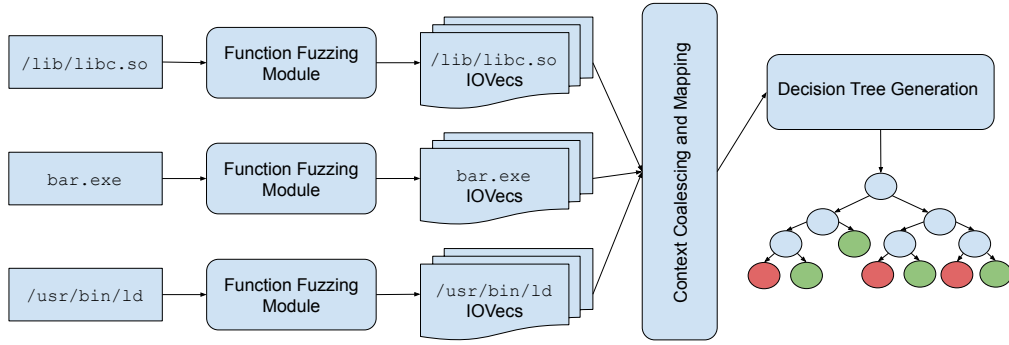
/lib/libc.so

Function Fuzzing Module

/lib/libc.so IOVecs

bar.exe

Function Fuzzing Module

bar.exe IOVecs

/usr/bin/ld

Function Fuzzing Module

/usr/bin/ld IOVecs

Context Coalescing and Mapping

Decision Tree Generation